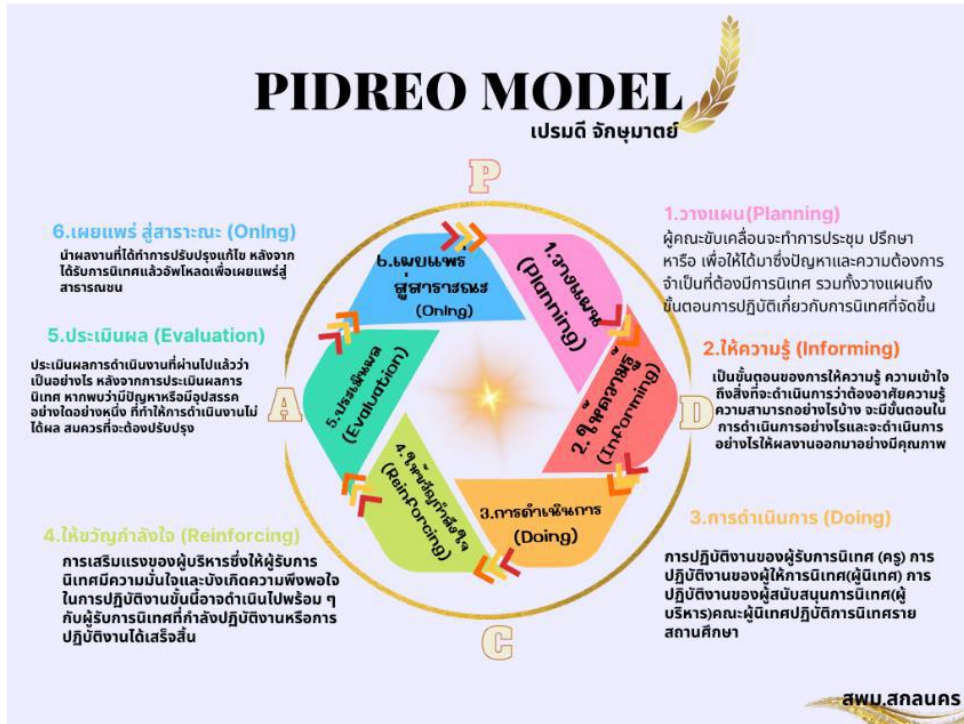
PIDREO MODEL
เปรมดี จักษุมาตย์

P

6.เผยแพร่ สู่สาธาระณะ (Onlng)
นำผลงานที่ได้ทำการปรับปรุงแก้ไข หลังจากได้รับการนิเทศแล้วอัพโหลดเพื่อเผยแพร่สู่สาธารณชน

1.วางแผน(Planning)
ผู้คณะขับเคลื่อนจะทำการประชุม ปรึกษาหารือ เพื่อให้ได้มาซึ่งปัญหาและความต้องการจำเป็นที่ต้องมีการนิเทศ รวมทั้งวางแผนถึงขั้นตอนการปฏิบัติเกี่ยวกับการนิเทศที่จัดขึ้น

6.เผยแพร่ สู่สาธาระณะ (Onlng)

1.วางแผน (Planning)

5.ประเมินผล (Evaluation)
ประเมินผลการดำเนินงานที่ผ่านไปแล้วว่าเป็นอย่างไร หลังจากการประเมินผลการนิเทศ หากพบว่ามีปัญหาหรือมีอุปสรรคอย่างใดอย่างหนึ่ง ที่ทำให้การดำเนินงานไม่ได้ผล สมควรที่จะต้องปรับปรุง

5.ประเมินผล (Evaluation)

2.ให้ความรู้ (Informing)

2.ให้ความรู้ (Informing)
เป็นขั้นตอนของการให้ความรู้ ความเข้าใจถึงสิ่งที่จะดำเนินการว่าต้องอาศัยความรู้ความสามารถอย่างไรบ้าง จะมีขั้นตอนในการดำเนินการอย่างไรและจะดำเนินการอย่างไรให้ผลงานออกมาอย่างมีคุณภาพ

A

D

4.ให้ขวัญกำลังใจ (Reinforcing)

3.การดำเนินการ (Doing)

3.การดำเนินการ (Doing)

4.ให้ขวัญกำลังใจ (Reinforcing)
การเสริมแรงของผู้บริหารซึ่งให้ผู้รับการนิเทศมีความมั่นใจและบังเกิดความพึงพอใจในการปฏิบัติงานขั้นนี้อาจดำเนินไปพร้อม ๆ กับผู้รับการนิเทศที่กำลังปฏิบัติงานหรือการปฏิบัติงานได้เสร็จสิ้น

การปฏิบัติงานของผู้รับการนิเทศ (ครู) การปฏิบัติงานของผู้ให้การนิเทศ(ผู้นิเทศ) การปฏิบัติงานของผู้สนับสนุนการนิเทศ(ผู้บริหาร)คณะผู้นิเทศปฏิบัติการนิเทศรายสถานศึกษา

C

สพม.สกลนคร